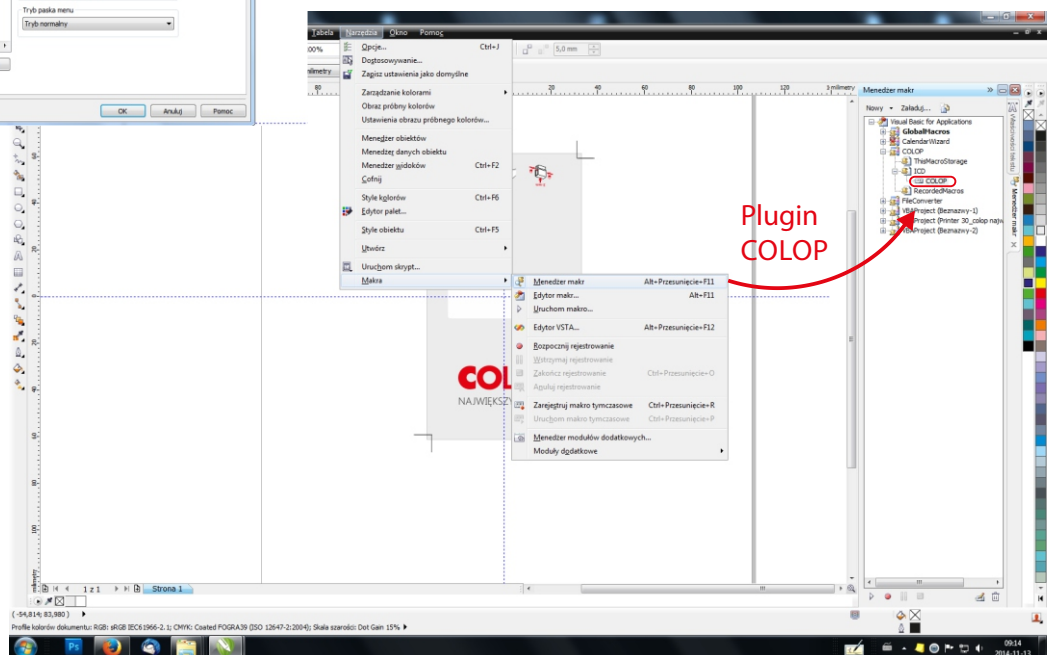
Tryb paska menu
Tryb normalny
OK Anuluj Pomoc

Tabela Narzędzia Okno Pomoc

Opcje... Ctrl+J
Dostosowywanie...
Zapisz ustawienia jako domyślne
Zarządzanie kolorami
Obraz próbny kolorów
Ustawienia obrazu próbnego kolorów...
Menedżer obiektów
Menedżer danych obiektu
Menedżer widoków Ctrl+F2
Cofnij
Style kolorów Ctrl+F6
Edytor palet...
Style obiektu Ctrl+F5
Utwórz
Uruchom skrypt...
Makra

Menedżer makr Alt+Przesunięcie+F11
Edytor makr... Alt+F11
Uruchom makro...
Edytor VSTA... Alt+Przesunięcie+F12
Rozpocznij rejestrowanie
Wstrzymaj rejestrowanie
Zakończ rejestrowanie Ctrl+Przesunięcie+O
Anuluj rejestrowanie
Zarejestruj makro tymczasowe Ctrl+Przesunięcie+R
Uruchom makro tymczasowe Ctrl+Przesunięcie+P
Menedżer modułów dodatkowych...
Moduły dodatkowe

Menedżer makr
Nowy Załaduj...
Visual Basic for Applications
GlobalMacros
CalendarWizard
COLOP
ThisMacroStorage
ICD
COLOP
RecordedMacros
FileConverter
VBAProject (Beznazwy-1)
Project (Printer 30_colop najw
VBAProject (Beznazwy-2)

Plugin COLOP

COL
NAJWIĘKSZY

5,0 mm
milimetry
1 z 1 Strona 1
(-54,814; 83,980)
Profile kolorów dokumentu: RGB: sRGB IEC61966-2.1; CMYK: Coated FOGRA39 (ISO 12647-2:2004); Skala szarości: Dot Gain 15%
09:14
2014-11-13